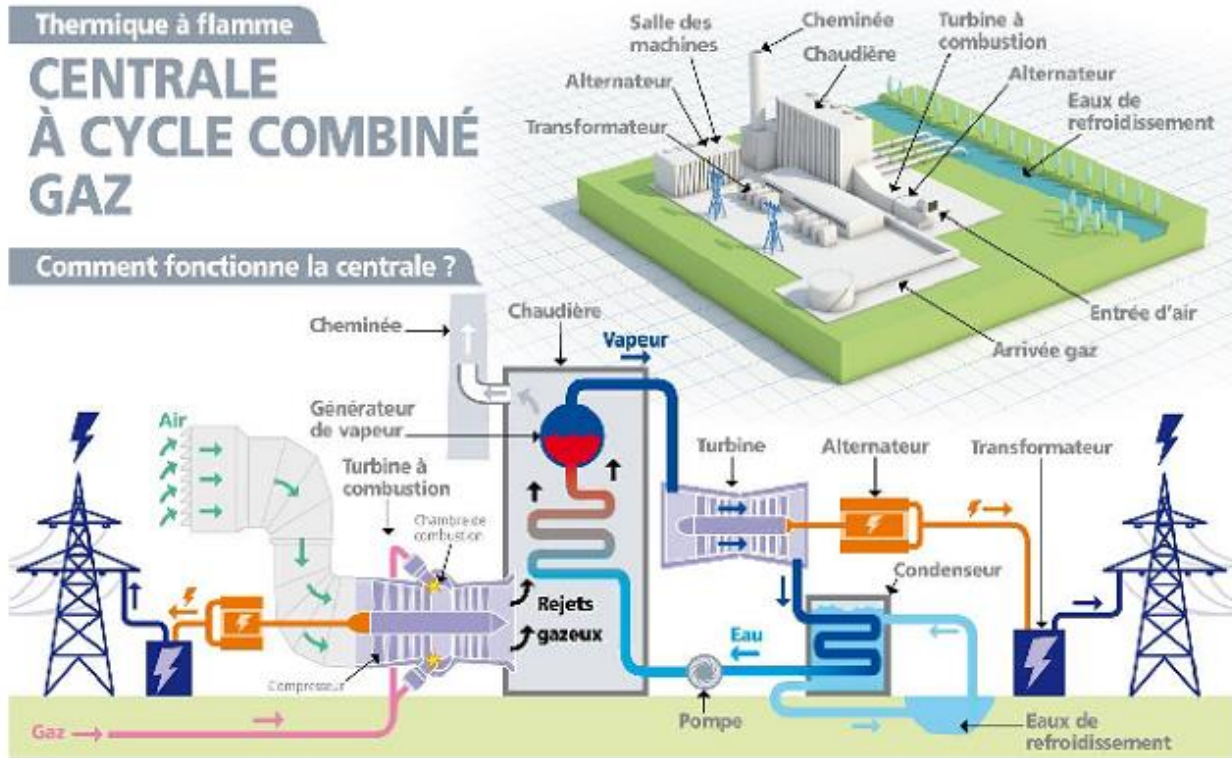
Thermique à flamme

CENTRALE À CYCLE COMBINÉ GAZ

Salle des machines
Cheminée
Chaudière
Turbine à combustion
Alternateur
Alternateur
Eaux de refroidissement
Transformateur
Entrée d'air
Arrivée gaz

Comment fonctionne la centrale ?

Cheminée
Chaudière
Vapeur
Air
Générateur de vapeur
Turbine à combustion
Chambre de combustion
Turbine
Alternateur
Transformateur
Condenseur
Rejets gazeux
Eau
Compresseur
Pompe
Gaz
Eaux de refroidissement